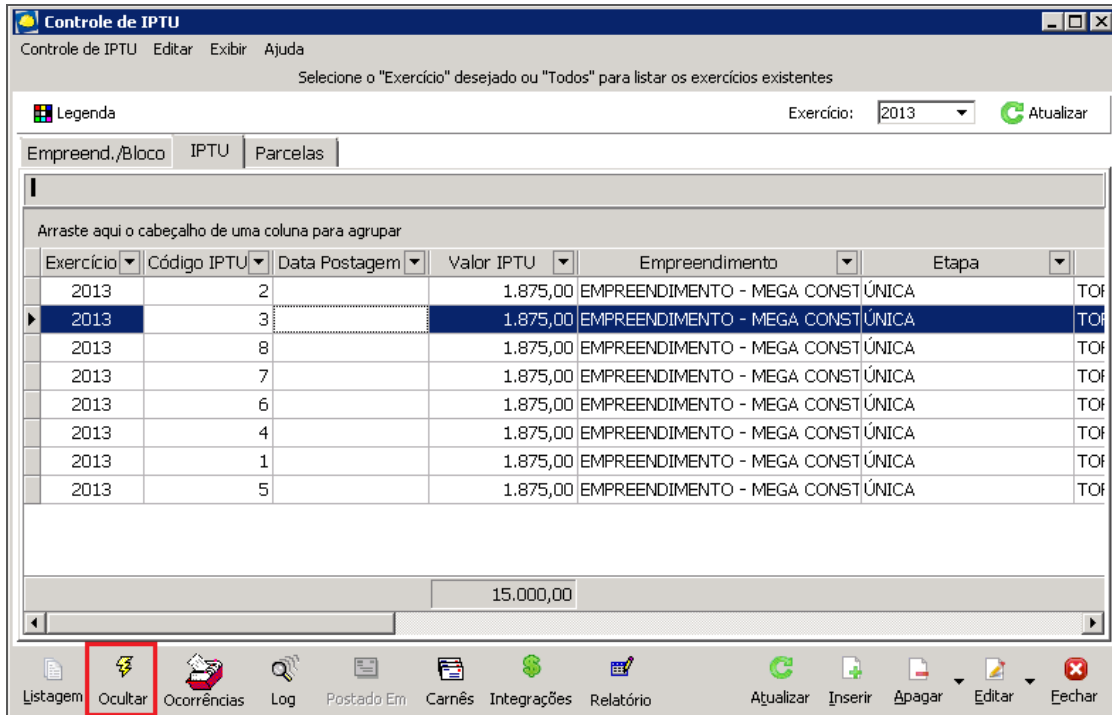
Controle de IPTU

Controle de IPTU Editar Exibir Ajuda

Selecione o "Exercício" desejado ou "Todos" para listar os exercícios existentes

Legenda

Exercício: 2013

Atualizar

Empreend./Bloco IPTU Parcelas

Arraste aqui o cabeçalho de uma coluna para agrupar

| Exercício | Código IPTU | Data Postagem | Valor IPTU | Empreendimento | Etapa | |
|---|---|---|---|---|---|---|
| 2013 | 2 | | 1.875,00 | EMPREENDIMENTO - MEGA CONST | ÚNICA | TOI |
| 2013 | 3 | | 1.875,00 | EMPREENDIMENTO - MEGA CONST | ÚNICA | TOI |
| 2013 | 8 | | 1.875,00 | EMPREENDIMENTO - MEGA CONST | ÚNICA | TOI |
| 2013 | 7 | | 1.875,00 | EMPREENDIMENTO - MEGA CONST | ÚNICA | TOI |
| 2013 | 6 | | 1.875,00 | EMPREENDIMENTO - MEGA CONST | ÚNICA | TOI |
| 2013 | 4 | | 1.875,00 | EMPREENDIMENTO - MEGA CONST | ÚNICA | TOI |
| 2013 | 1 | | 1.875,00 | EMPREENDIMENTO - MEGA CONST | ÚNICA | TOI |
| 2013 | 5 | | 1.875,00 | EMPREENDIMENTO - MEGA CONST | ÚNICA | TOI |
| | | | 15.000,00 | | | |

Listagem Ocultar Ocorrências Log Postado Em Carnês Integrações Relatório Atualizar Inserir Apagar Editar Fechar